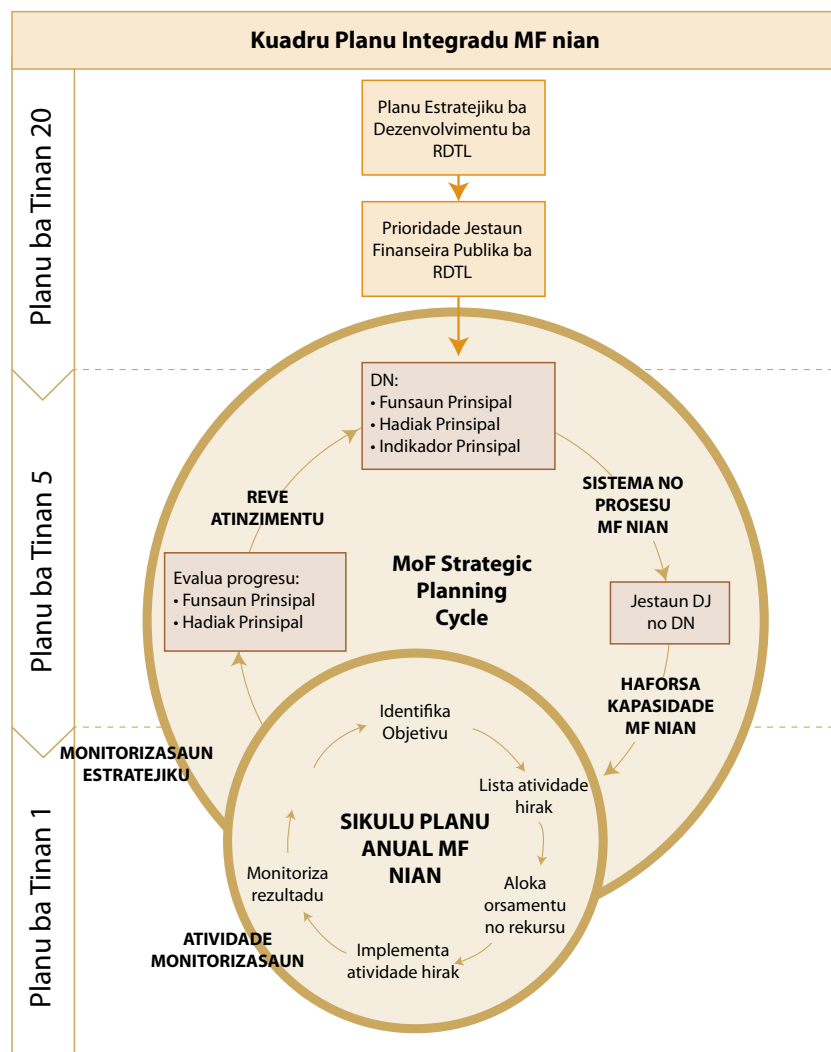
Kuadru Planu Integradu MF nian

Planu ba Tinan 20

Planu Estratejiku ba Dezenvolvimentu ba RDTL

Prioridade Jestaun Finanseira Publika ba RDTL

Planu ba Tinan 5

DN:
• Funsaun Prinsipal
• Hadiak Prinsipal
• Indikador Prinsipal

SISTEMA NO PROSESU MF NIAN

REVE ATINZIMENTU

MoF Strategic Planning Cycle

Evalua progresu:
• Funsaun Prinsipal
• Hadiak Prinsipal

Jestaun DJ no DN

HAFORSA KAPASIDADE MF NIAN

MONITORIZASAUN ESTRATEJIKU

Planu ba Tinan 1

Identifika Objetivu

Lista atividade hirak

SIKULU PLANU ANUAL MF NIAN

Monitoriza rezultadu

Aloka orsamentu no rekursu

Implementa atividade hirak

ATIVIDADE MONITORIZASAUN